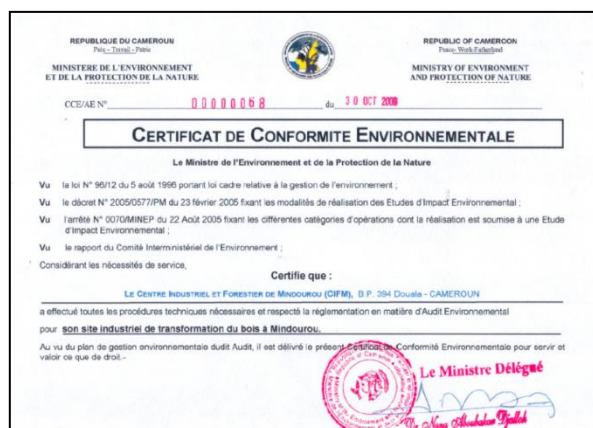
REPUBLIQUE DU CAMEROUN
Paix - Travail - Patrie

MINISTERE DE L'ENVIRONNEMENT ET DE LA PROTECTION DE LA NATURE

REPUBLIC OF CAMEROON
Peace-Work-Fatherland

MINISTRY OF ENVIRONMENT AND PROTECTION OF NATURE

CCE/AE N° 00000058 du 30 OCT 2009

CERTIFICAT DE CONFORMITE ENVIRONNEMENTALE

Le Ministre de l'Environnement et de la Protection de la Nature

Vu la loi N° 96/12 du 5 août 1996 portant loi cadre relative à la gestion de l'environnement ;

Vu le décret N° 2005/0577/PM du 23 février 2005 fixant les modalités de réalisation des Etudes d'Impact Environnemental ;

Vu l'arrêté N° 0070/MINEP du 22 Août 2005 fixant les différentes catégories d'opérations dont la réalisation est soumise à une Etude d'Impact Environnemental ;

Vu le rapport du Comité Interministériel de l'Environnement ;

Considérant les nécessités de service,

Certifie que :

LE CENTRE INDUSTRIEL ET FORESTIER DE MINDOUROU (CIFM), B.P. 394 Douala - CAMEROUN

a effectué toutes les procédures techniques nécessaires et respecté la réglementation en matière d'Audit Environnemental

pour son site industriel de transformation du bois à Mindourou.

Au vu du plan de gestion environnementale dudit Audit, il est délivré le présent Certificat de Conformité Environnementale pour servir et valoir ce que de droit.-

Le Ministre Délégué

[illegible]